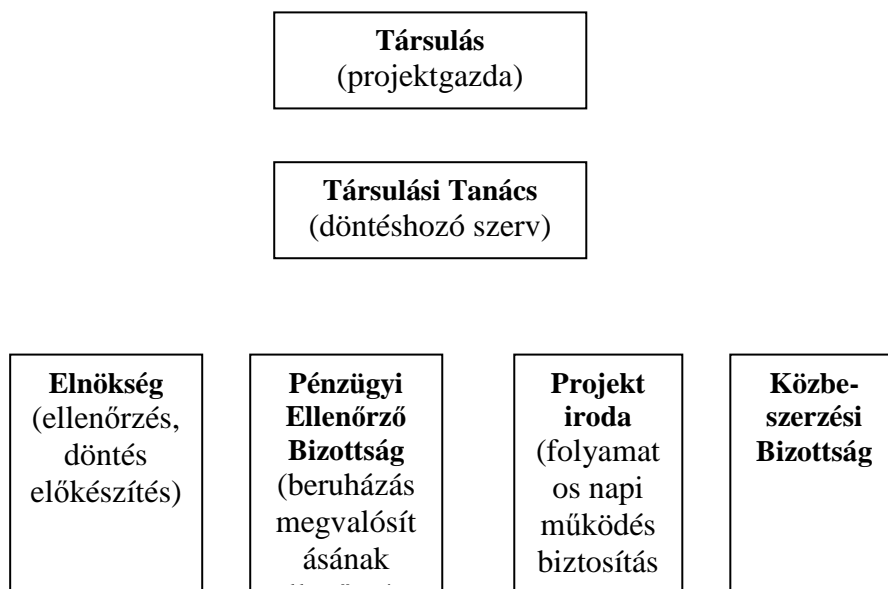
Társulás
(projektgazda)

Társulási Tanács
(döntéshozó szerv)

Elnökség
(ellenőrzés, döntés előkészítés)

Pénzügyi Ellenőrző Bizottság
(beruházás megvalósít ásának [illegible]

Projekt iroda
(folyamat os napi működés biztosítás

Közbe-szerzési Bizottság